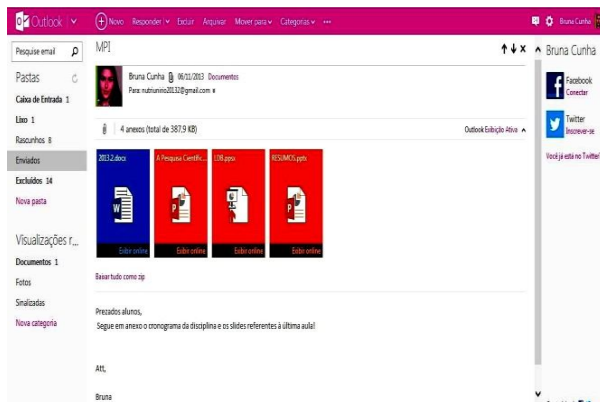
Outlook

Novo Responder Excluir Arquivar Mover para Categorias •••

Bruna Cunha

Pesquise email

Pastas

Caixa de Entrada 1

Lixo 1

Rascunhos 8

Enviados

Excluídos 14

Nova pasta

Visualizações r...

Documentos 1

Fotos

Sinalizadas

Nova categoria

MPI

Bruna Cunha 06/11/2013 Documentos

Para: nutriunnio20132@gmail.com

4 anexos (total de 387.9 KB)

Outlook Exibição Ativa

2013.2.docx

Exibir online

A Pesquisa Científic...

Exibir online

EDB.ppsx

Exibir online

RESUMOS.pptx

Exibir online

Baixar tudo como zip

Prezados alunos,

Segue em anexo o cronograma da disciplina e os slides referentes à última aula!

Att,

Bruna

Bruna Cunha

Facebook
Conectar

Twitter
Inscrever-se

Você já está no Twitter?